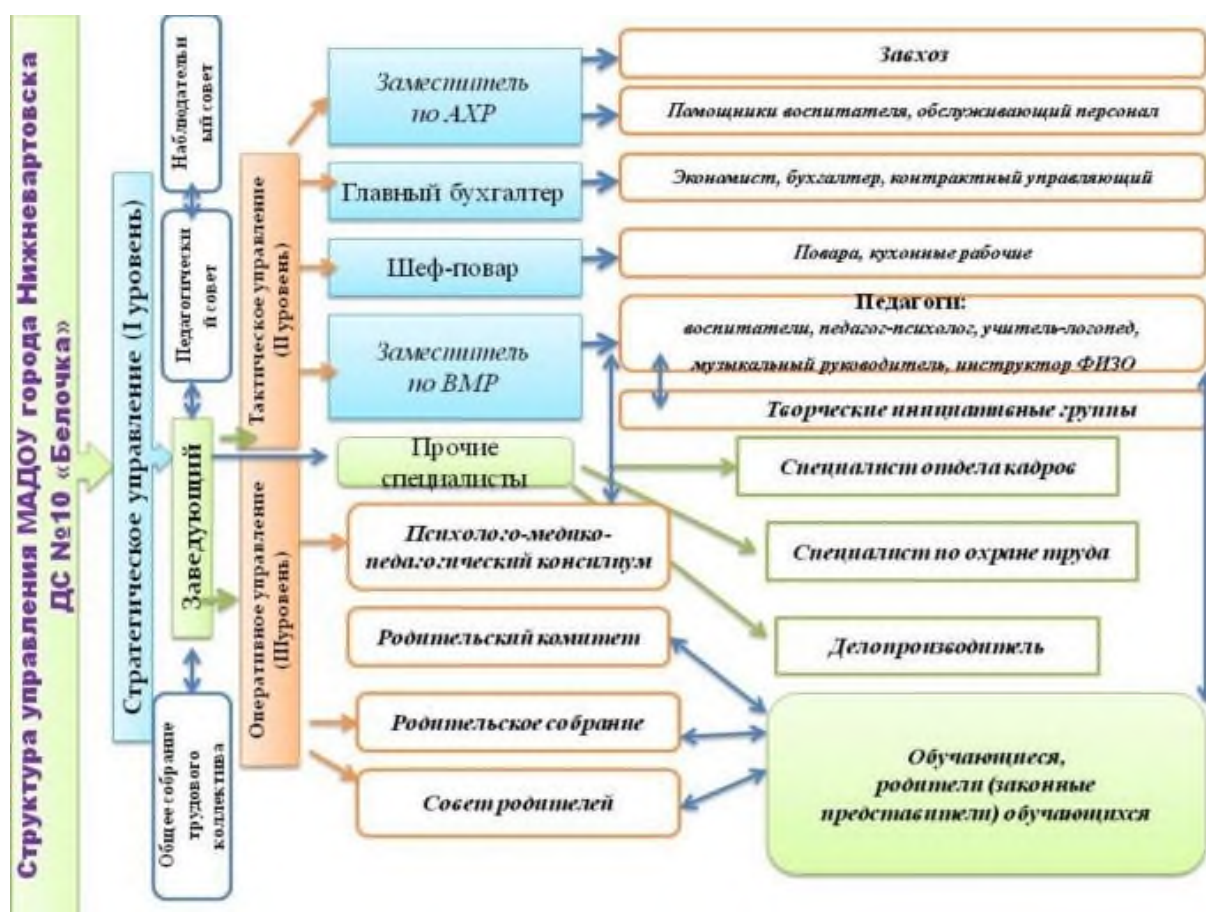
Структура управления МАДОУ города Нижневартовска ДС №10 «Белочка»

Стратегическое управление (I уровень)

Наблюдательный совет

Педагогический совет

Заведующий

Общее собрание трудового коллектива

Тактическое управление (II уровень)

Оперативное управление (III уровень)

Заместитель по АХР

Главный бухгалтер

Шеф-повар

Заместитель по ВМР

Прочие специалисты

Психолого-медико-педагогический консилиум

Родительский комитет

Родительское собрание

Совет родителей

Завхоз

Помощники воспитателя, обслуживающий персонал

Экономист, бухгалтер, контрактный управляющий

Повара, кухонные рабочие

Педагоги:
воспитатели, педагог-психолог, учитель-логопед, музыкальный руководитель, инструктор ФИЗО

Творческие инициативные группы

Специалист отдела кадров

Специалист по охране труда

Делопроизводитель

Обучающиеся, родители (законные представители) обучающихся